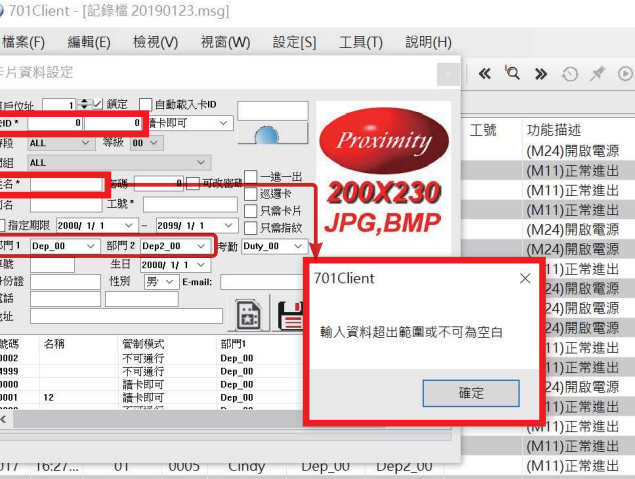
701Client - [記錄檔 20190123.msg]

檔案(F) 編輯(E) 檢視(V) 視窗(W) 設定[S] 工具(T) 說明(H)

卡片資料設定

戶位址 1 鎖定 自動載入卡ID
ID * 0 0 請卡即可
時段 ALL 等級 00
組 ALL
姓名 * 帳號 0 可改密碼 一進一出
名 工號 * 巡邏卡
指定期限 2000/ 1/ 1 ~ 2099/ 1/ 1 只需卡片
部門 1 Dep_00 部門 2 Dep2_00 考勤 Duty_00 只需指紋
號 生日 2000/ 1/ 1
身份證 性別 男 E-mail:
電話
地址

Proximity
200X230
JPG,BMP

| 號碼 | 名稱 | 管制模式 | 部門1 |
|---|---|---|---|
| 0002 | | 不可通行 | Dep_00 |
| 4999 | | 不可通行 | Dep_00 |
| 0000 | | 請卡即可 | Dep_00 |
| 0001 | 12 | 請卡即可 | Dep_00 |

工號 功能描述
(M24)開啟電源
(M11)正常進出
(M11)正常進出
(M11)正常進出
(M24)開啟電源
(M11)正常進出
(M24)開啟電源
(M24)開啟電源
(M11)正常進出
(M11)正常進出
(M11)正常進出
(M11)正常進出
017 16:27... 01 0005 Cindy Dep_00 Dep2_00 (M11)正常進出

701Client
輸入資料超出範圍或不可為空白
確定